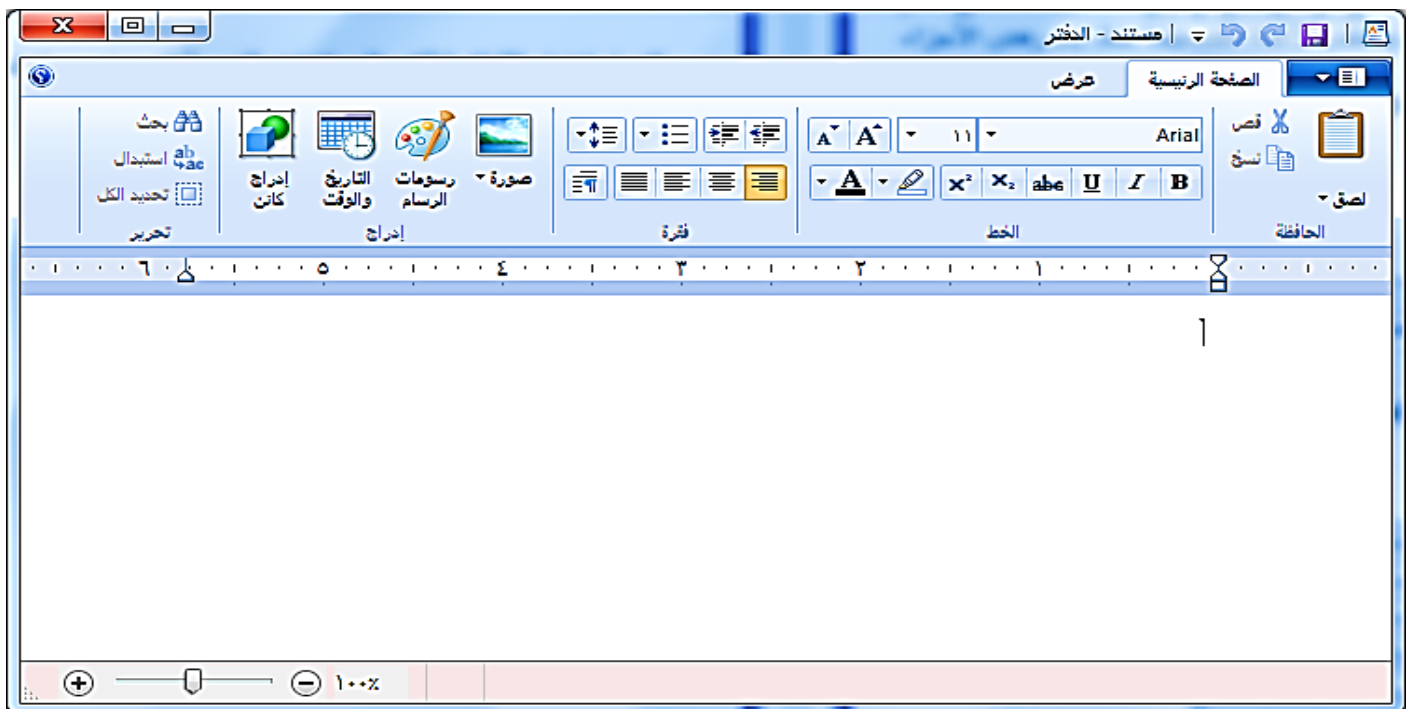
مستند - الدفتر

الصفحة الرئيسية
عرض

لصق
قص
نسخ
الحافظة

Arial
١١
B
I
U
abc
$x_2$
$x^2$
A
الخط

فقرة

صورة
رسومات الرسام
التاريخ والوقت
إدراج كائن
إدراج

بحث
استبدال
تحديد الكل
تحرير

١ ٢ ٣ ٤ ٥ ٦

١٠٠%